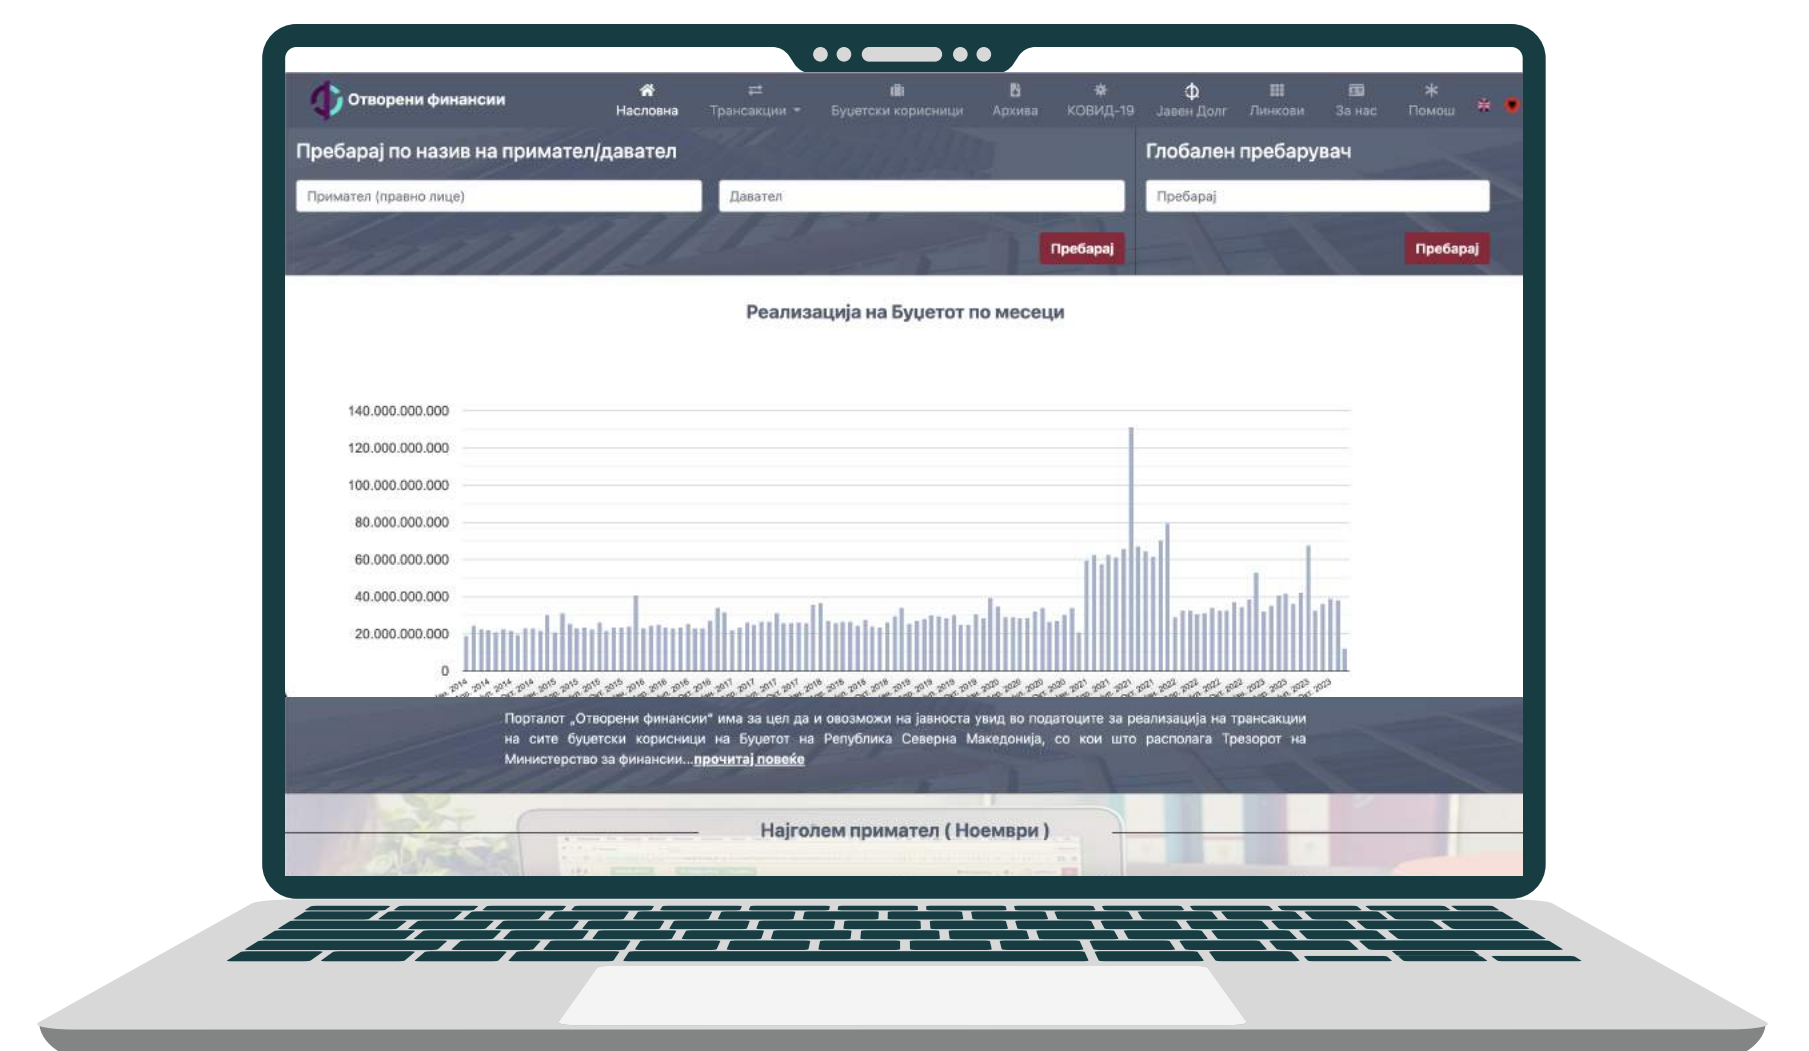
Отворени финансии

Насловна
Трансакции
Буџетски корисници
Архива
КОВИД-19
Јавен Долг
Линкови
За нас
Помош

Пребарај по назив на примател/давател

Примател (правно лице)

Давател

Пребарај

Глобален пребарувач

Пребарај

Пребарај

Реализација на Буџетот по месеци

140.000.000.000
120.000.000.000
100.000.000.000
80.000.000.000
60.000.000.000
40.000.000.000
20.000.000.000
0

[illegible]

Порталот „Отворени финансии" има за цел да и овозможи на јавноста увид во податоците за реализација на трансакции на сите буџетски корисници на Буџетот на Република Северна Македонија, со кои што располага Трезорот на Министерство за финансии...прочитај повеќе

Најголем примател ( Ноември )